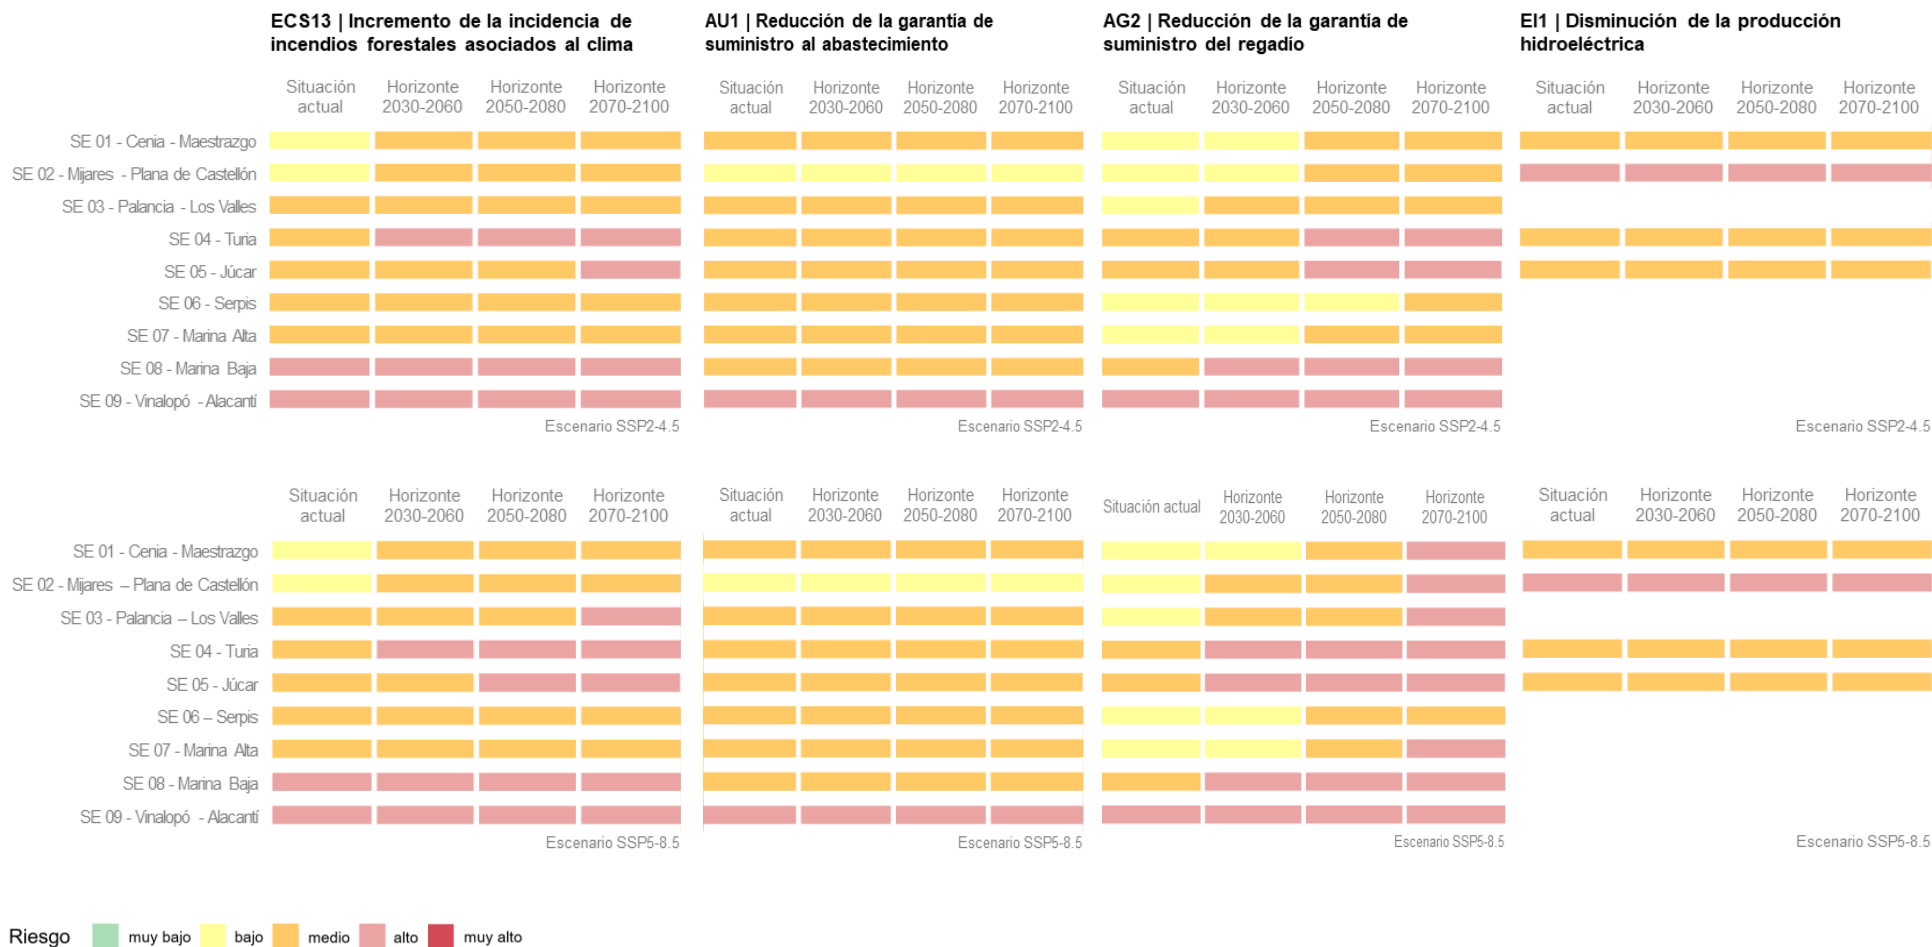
ECS13 | Incremento de la incidencia de incendios forestales asociados al clima

AU1 | Reducción de la garantía de suministro al abastecimiento

AG2 | Reducción de la garantía de suministro del regadío

EI1 | Disminución de la producción hidroeléctrica

| | Situación actual | Horizonte 2030-2060 | Horizonte 2050-2080 | Horizonte 2070-2100 |
|---|---|---|---|---|
| SE 01 - Cenia - Maestrazgo | | | | |
| SE 02 - Mijares - Plana de Castellón | | | | |
| SE 03 - Palancia - Los Valles | | | | |
| SE 04 - Turia | | | | |
| SE 05 - Júcar | | | | |
| SE 06 - Serpis | | | | |
| SE 07 - Marina Alta | | | | |
| SE 08 - Marina Baja | | | | |
| SE 09 - Vinalopó - Alacantí | | | | |

Escenario SSP2-4.5
Escenario SSP2-4.5
Escenario SSP2-4.5
Escenario SSP2-4.5

| | Situación actual | Horizonte 2030-2060 | Horizonte 2050-2080 | Horizonte 2070-2100 |
|---|---|---|---|---|
| SE 01 - Cenia - Maestrazgo | | | | |
| SE 02 - Mijares – Plana de Castellón | | | | |
| SE 03 - Palancia – Los Valles | | | | |
| SE 04 - Turia | | | | |
| SE 05 - Júcar | | | | |
| SE 06 – Serpis | | | | |
| SE 07 - Marina Alta | | | | |
| SE 08 - Marina Baja | | | | |
| SE 09 - Vinalopó - Alacantí | | | | |

Escenario SSP5-8.5
Escenario SSP5-8.5
Escenario SSP5-8.5
Escenario SSP5-8.5

Riesgo muy bajo bajo medio alto muy alto